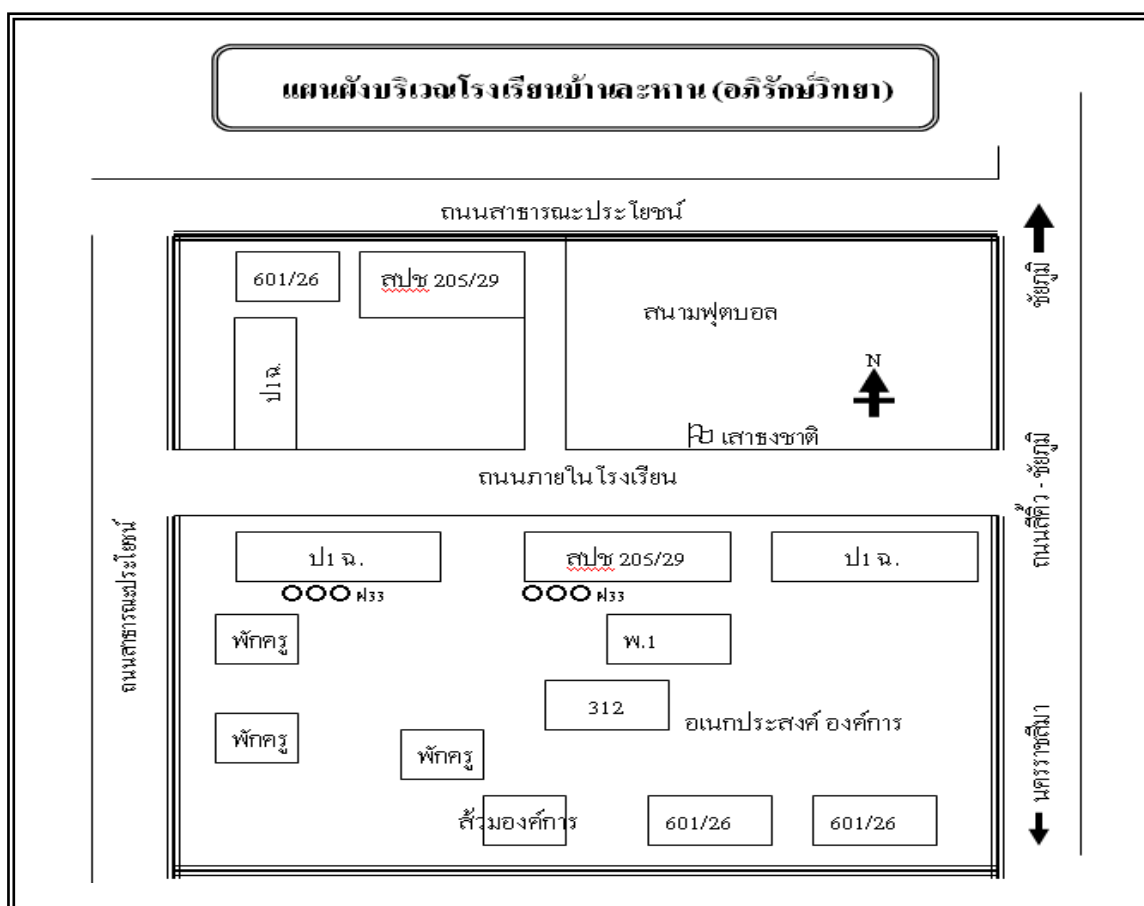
แผนผังบริเวณโรงเรียนบ้านละหาน (อภิรักษ์วิทยา)

ถนนสาธารณะประโยชน์

ชัยภูมิ

601/26

สปช 205/29

สนามฟุตบอล

ป1ฉ.

N

เสาธงชาติ

ถนนภายในโรงเรียน

ถนนสีคิ้ว - ชัยภูมิ

ถนนสาธารณะประโยชน์

ป1 ฉ.

สปช 205/29

ป1 ฉ.

ฝ33

ฝ33

พักครู

พ.1

312

อเนกประสงค์ องค์การ

พักครู

พักครู

นครราชสีมา

ส้วมองค์การ

601/26

601/26